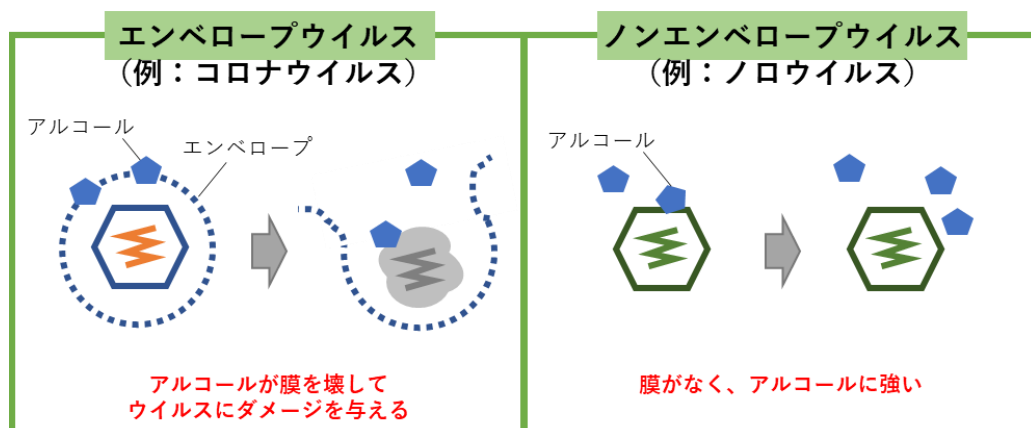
エンベロープウイルス
（例：コロナウイルス）

アルコール

エンベロープ

アルコールが膜を壊して
ウイルスにダメージを与える

ノンエンベロープウイルス
（例：ノロウイルス）

アルコール

膜がなく、アルコールに強い